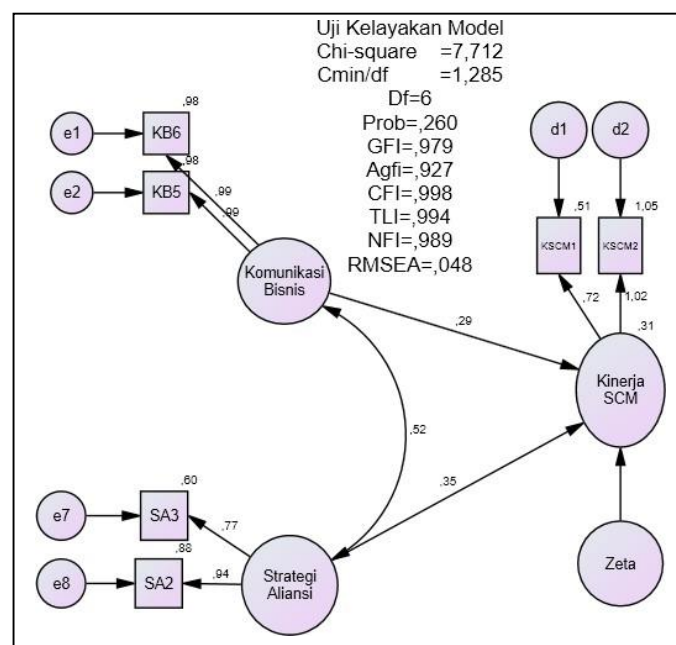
Uji Kelayakan Model
Chi-square =7,712
Cmin/df =1,285
Df=6
Prob=,260
GFI=,979
Agfi=,927
CFI=,998
TLI=,994
NFI=,989
RMSEA=,048

e1
KB6
,98
e2
KB5
,98
,99
,99
Komunikasi Bisnis
d1
d2
,51
1,05
KSCM1
KSCM2
,72
1,02
,31
,29
Kinerja SCM
,52
,35
e7
SA3
,60
,77
e8
SA2
,88
,94
Strategi Aliansi
Zeta